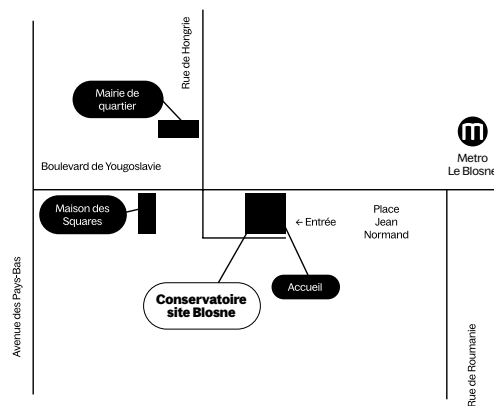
Rue de Hongrie

Mairie de quartier

m

Metro
Le Blosne

Boulevard de Yougoslavie

Maison des Squares

← Entrée

Place
Jean
Normand

Avenue des Pays-Bas

Accueil

Conservatoire site Blosne

Rue de Roumanie